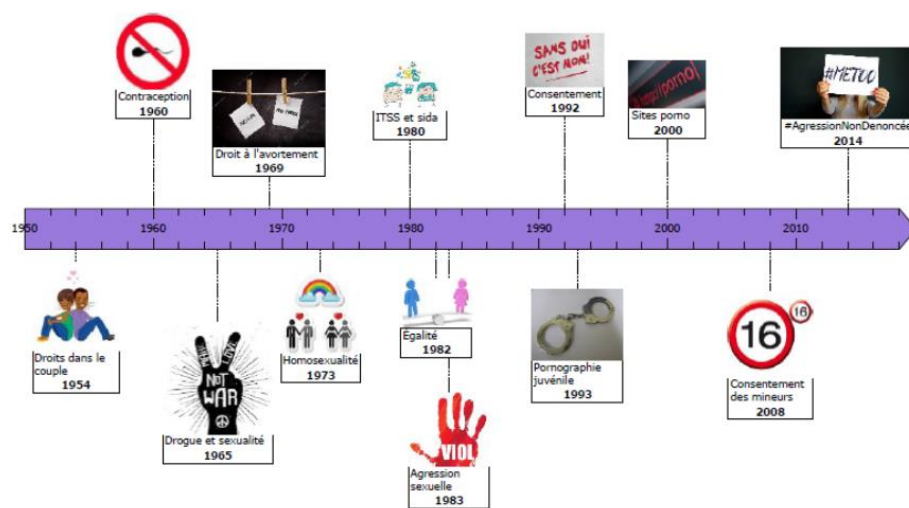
Contraception
1960

Droit à l'avortement
1969

ITSS et sida
1980

SANS OUI C'EST NON!
Consentement
1992

Sites porno
2000

#METOO
#AgressionNonDenoncée
2014

1950 1960 1970 1980 1990 2000 2010

Droits dans le couple
1954

NOT WAR
Drogue et sexualité
1965

Homosexualité
1973

Égalité
1982

VIOL
Agression sexuelle
1983

Pornographie juvénile
1993

16
16
Consentement des mineurs
2008